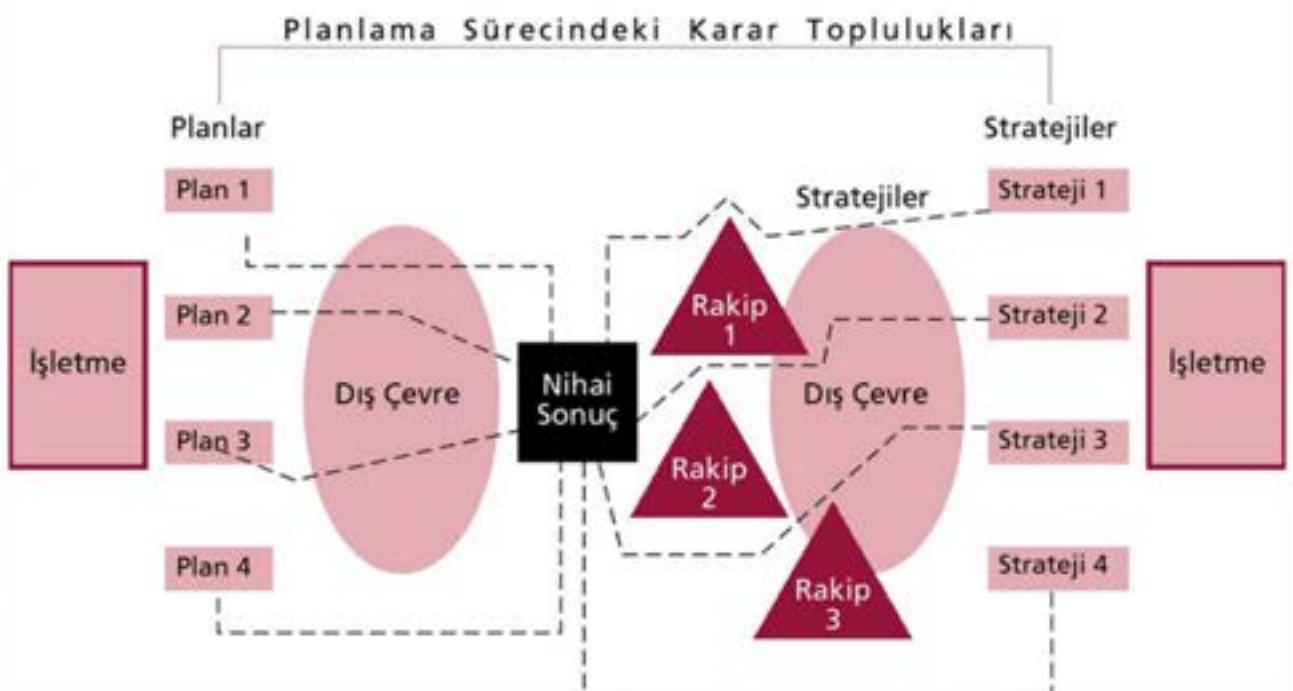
Planlama Sürecindeki Karar Toplulukları

Planlar

Stratejiler

Plan 1

Plan 2

Plan 3

Plan 4

İşletme

Dış Çevre

Nihai Sonuç

Stratejiler

Rakip 1

Rakip 2

Rakip 3

Dış Çevre

Strateji 1

Strateji 2

Strateji 3

Strateji 4

İşletme